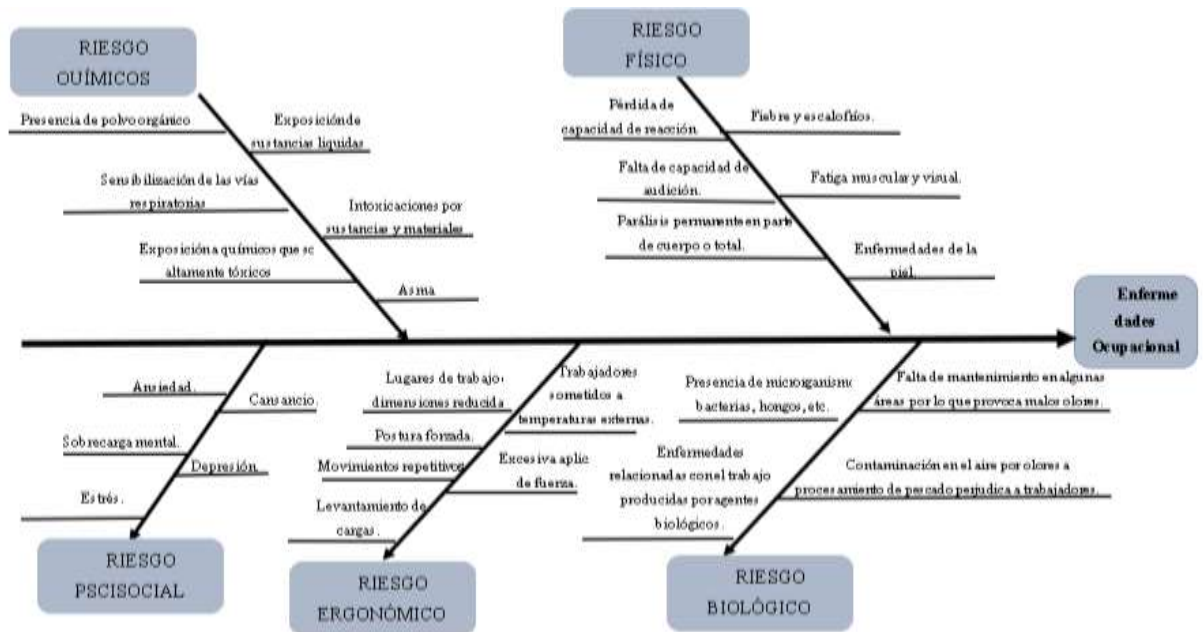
RIESGO QUÍMICOS

Presencia de polvo orgánico

Exposición de sustancias liquidas

Sensibilización de las vías respiratorias

Intoxicaciones por sustancias y materiales

Exposición a químicos que se altamente tóxicos

Asma

RIESGO FÍSICO

Pérdida de capacidad de reacción.

Fiebre y escalofríos.

Falta de capacidad de audición.

Fatiga muscular y visual.

Parálisis permanente en parte de cuerpo o total.

Enfermedades de la piel.

Enfermedades Ocupacional

Ansiedad.

Cansancio.

Sobrecarga mental.

Depresión.

Estrés.

RIESGO PSCISOCIAL

Lugares de trabajo dimensiones reducida

Trabajadores sometidos a temperaturas externas.

Postura forzada.

Movimientos repetitivos

Excesiva aplic de fuerza.

Levantamiento de cargas.

RIESGO ERGONÓMICO

Presencia de microorganismo bacterias, hongos, etc.

Falta de mantenimiento en algunas áreas por lo que provoca malos olores.

Enfermedades relacionadas con el trabajo producidas por agentes biológicos.

Contaminación en el aire por olores a procesamiento de pescado perjudica a trabajadores.

RIESGO BIOLÓGICO